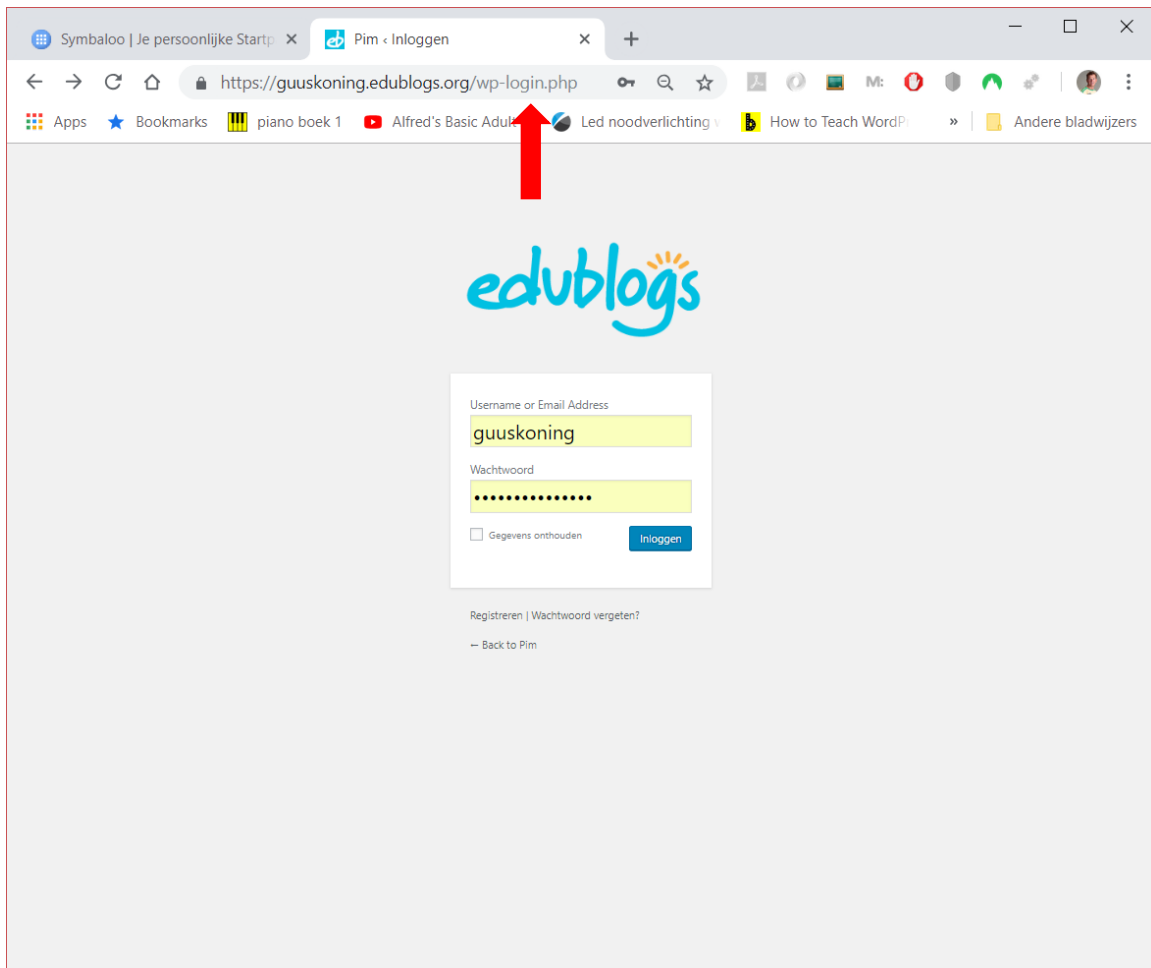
Symbaloo | Je persoonlijke Startp
Pim ‹ Inloggen
https://guuskoning.edublogs.org/wp-login.php
Apps Bookmarks piano boek 1 Alfred's Basic Adult Led noodverlichting v How to Teach WordP » Andere bladwijzers

edublogs

Username or Email Address
guuskoning
Wachtwoord
•••••••••••••••
Gegevens onthouden
Inloggen

Registreren | Wachtwoord vergeten?

← Back to Pim